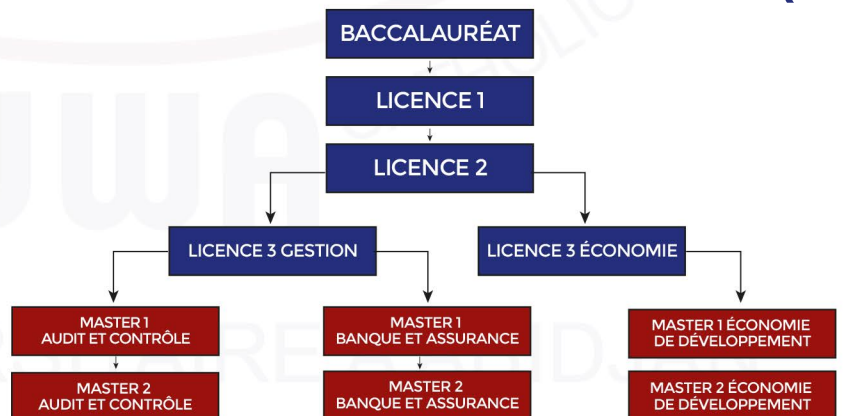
BACCALAURÉAT

LICENCE 1

LICENCE 2

LICENCE 3 GESTION

LICENCE 3 ÉCONOMIE

MASTER 1 AUDIT ET CONTRÔLE

MASTER 1 BANQUE ET ASSURANCE

MASTER 1 ÉCONOMIE DE DÉVELOPPEMENT

MASTER 2 AUDIT ET CONTRÔLE

MASTER 2 BANQUE ET ASSURANCE

MASTER 2 ÉCONOMIE DE DÉVELOPPEMENT